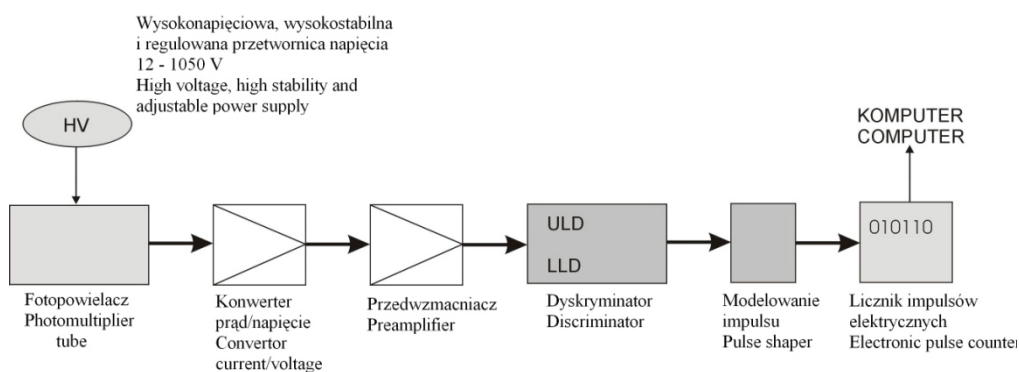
Wysokonapięciowa, wysokostabilna i regulowana przetwornica napięcia 12 - 1050 V
High voltage, high stability and adjustable power supply

HV

KOMPUTER
COMPUTER

ULD

LLD

010110

Fotopowielacz
Photomultiplier tube

Konwerter prąd/napięcie
Convertor current/voltage

Przedwzmacniacz
Preamplifier

Dyskryminator
Discriminator

Modelowanie impulsu
Pulse shaper

Licznik impulsów elektrycznych
Electronic pulse counter